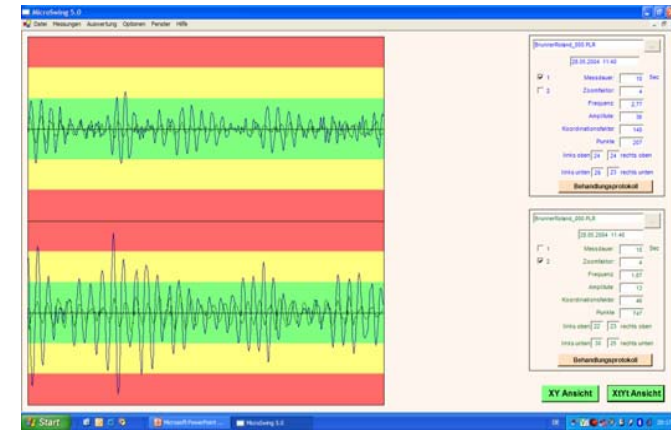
MicroSwing 5.0
Datei Messungen Auswertung Optionen Fenster Hilfe

BrunnerRoland_000.RLR
28.05.2004 11:40
☑ 1
☐ 2
Messdauer 10 Sec
Zoomfaktor 4
Frequenz 2,77
Amplitude 39
Koordinationsfehler 145
Punkte 207
links oben 24 24 rechts oben
links unten 26 23 rechts unten
Behandlungsprotokoll

BrunnerRoland_000.RLR
28.05.2004 11:40
☐ 1
☑ 2
Messdauer 10 Sec
Zoomfaktor 4
Frequenz 1,87
Amplitude 12
Koordinationsfehler 46
Punkte 147
links oben 22 23 rechts oben
links unten 30 25 rechts unten
Behandlungsprotokoll

XY Ansicht
XtYt Ansicht

Start
Microsoft PowerPoint ...
MicroSwing 5.0
DE